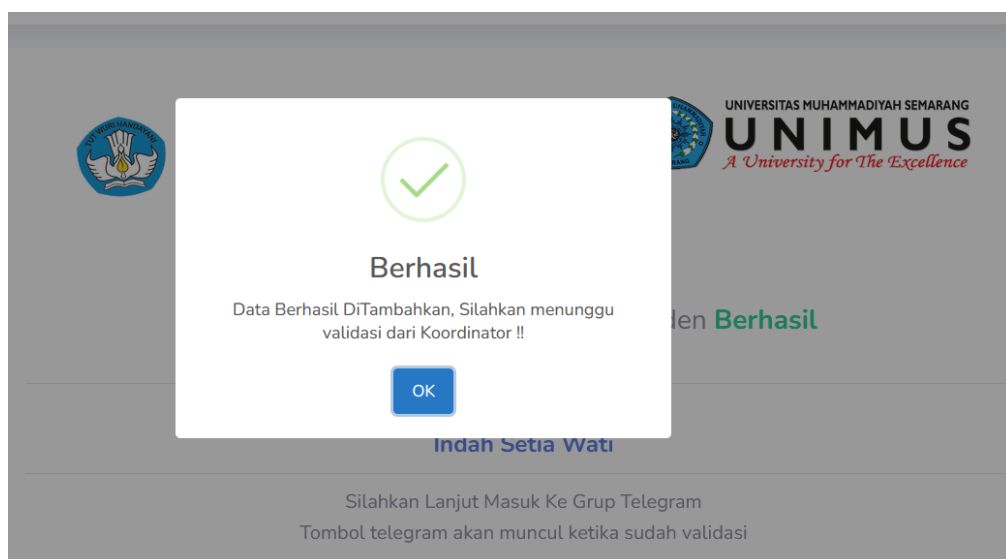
TUT WURI HANDAYANI

UNIVERSITAS MUHAMMADIYAH SEMARANG
UNIMUS
A University for The Excellence

Berhasil

Data Berhasil DiTambahkan, Silahkan menunggu validasi dari Koordinator !!

OK

den Berhasil

Indah Setia Wati

Silahkan Lanjut Masuk Ke Grup Telegram
Tombol telegram akan muncul ketika sudah validasi